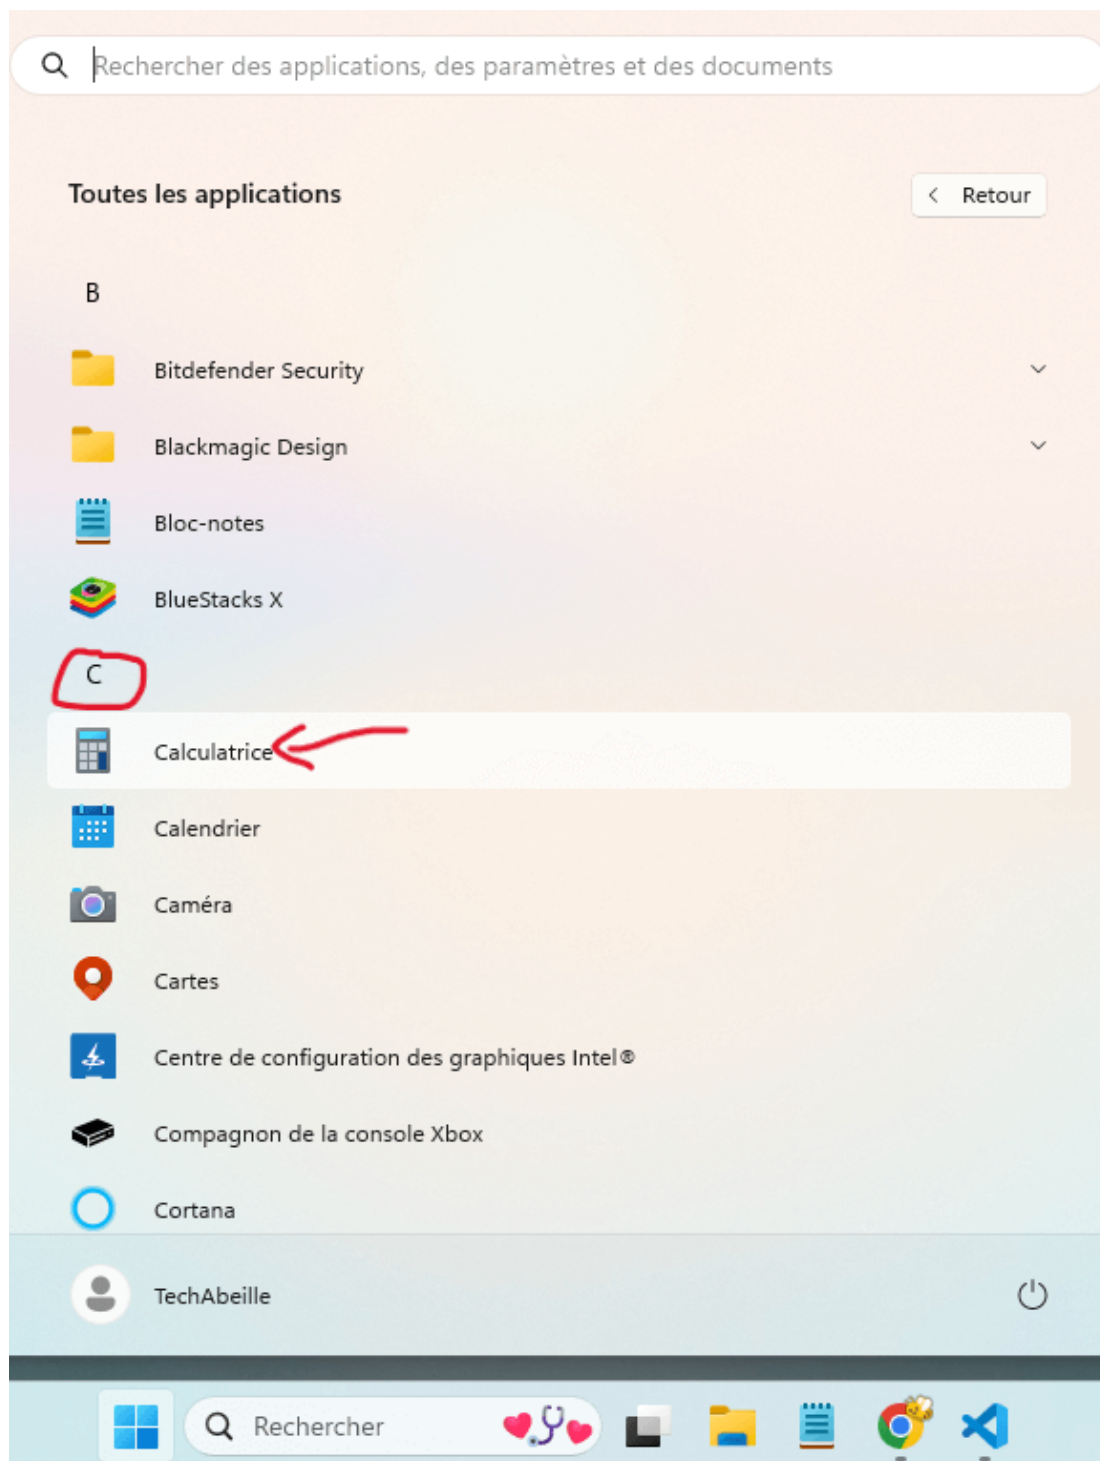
Rechercher des applications, des paramètres et des documents

Toutes les applications

Retour

B

Bitdefender Security

Blackmagic Design

Bloc-notes

BlueStacks X

C

Calculatrice

Calendrier

Caméra

Cartes

Centre de configuration des graphiques Intel®

Compagnon de la console Xbox

Cortana

TechAbeille

Rechercher